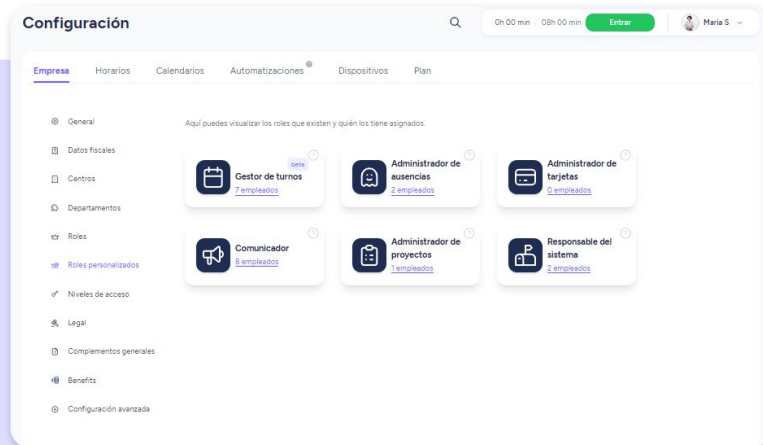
Configuración

0h 00 min | 08h 00 min Entrar

Maria S

Empresa Horarios Calendarios Automatizaciones Dispositivos Plan

General
Datos fiscales
Centros
Departamentos
Roles
Roles personalizados
Niveles de acceso
Legal
Complementos generales
Benefits
Configuración avanzada

Aquí puedes visualizar los roles que existen y quién los tiene asignados.

Beta
Gestor de turnos
7 empleados

Administrador de ausencias
2 empleados

Administrador de tarjetas
0 empleados

Comunicador
8 empleados

Administrador de proyectos
1 empleados

Responsable del sistema
2 empleados